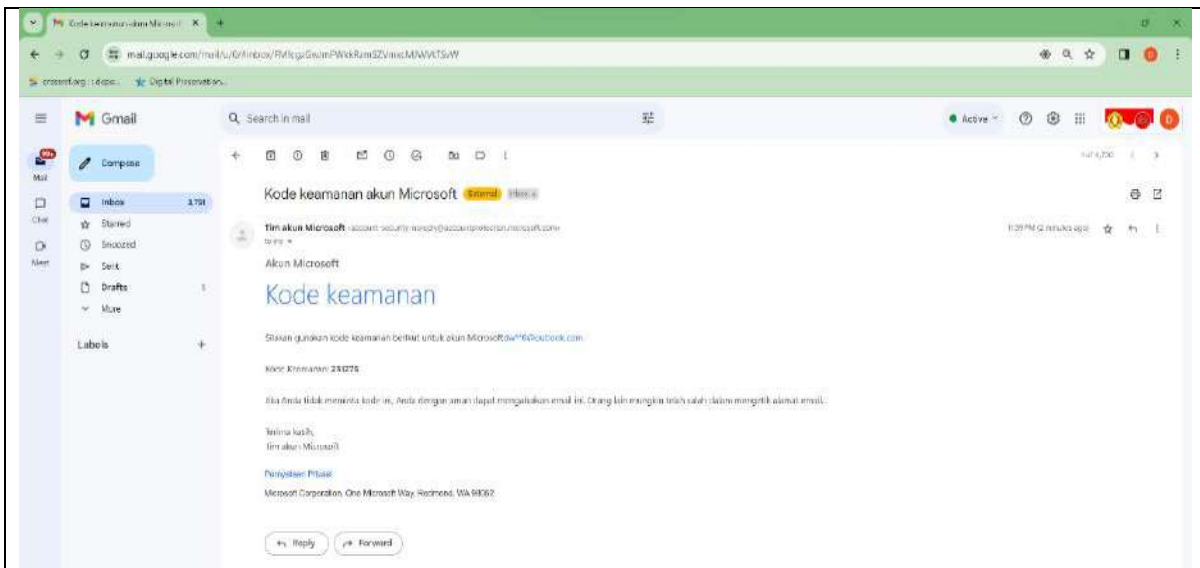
Kode keamanan akun Microsoft ×

mail.google.com/mail/u/0/#inbox/FMfcgzGwimPWkkRamSZVmcMNWVfTSvW

crossref.org : deposi... Digital Preservation...

Gmail

Search in mail

Active

Compose

Mail

Chat

Meet

Inbox 3,751

Starred

Snoozed

Sent

Drafts 1

More

Labels +

Kode keamanan akun Microsoft External Inbox ×

Tim akun Microsoft <account-security-noreply@accountprotection.microsoft.com>

to me

1:39 PM (2 minutes ago)

Akun Microsoft

Kode keamanan

Silakan gunakan kode keamanan berikut untuk akun Microsoft dw**6@outlook.com.

Kode Keamanan: 251275

Jika Anda tidak meminta kode ini, Anda dengan aman dapat mengabaikan email ini. Orang lain mungkin telah salah dalam mengetik alamat email.

Terima kasih,
Tim akun Microsoft

Pernyataan Privasi

Microsoft Corporation, One Microsoft Way, Redmond, WA 98052

Reply

Forward